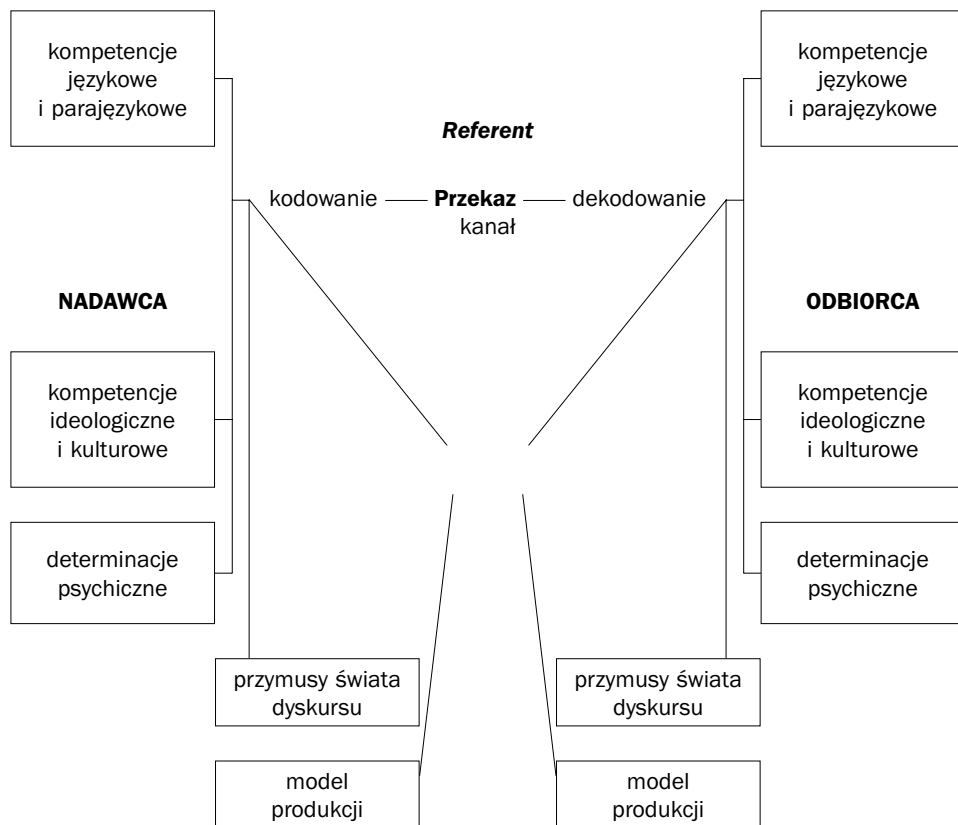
kompetencje językowe i parajęzykowe

Referent

kompetencje językowe i parajęzykowe

kodowanie — **Przekaz** — dekodowanie
kanał

NADAWCA

ODBIORCA

kompetencje ideologiczne i kulturowe

kompetencje ideologiczne i kulturowe

determinacje psychiczne

determinacje psychiczne

przymusy świata dyskursu

przymusy świata dyskursu

model produkcji

model produkcji